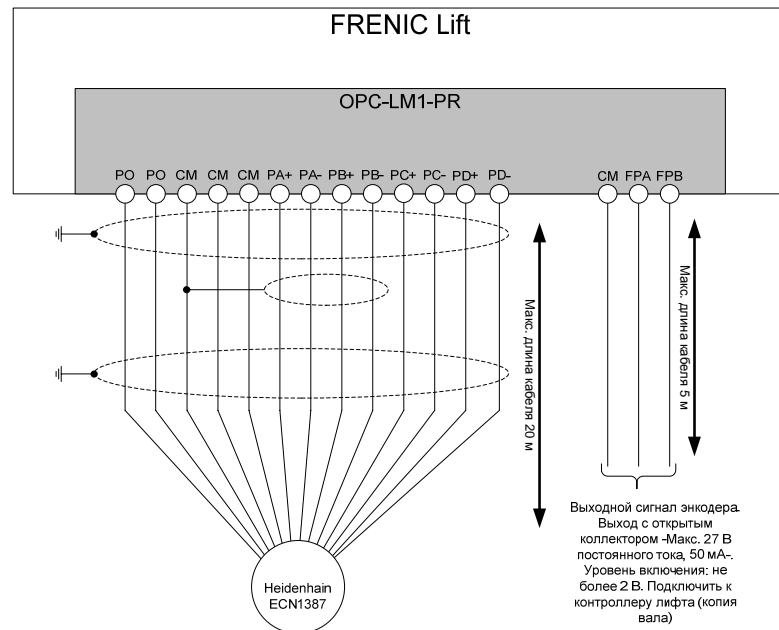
FRENIC Lift

OPC-LM1-PR

PO PO CM CM CM PA+ PA- PB+ PB- PC+ PC- PD+ PD-

CM FPA FPB

Макс. длина кабеля 20 м

Макс. длина кабеля 5 м

Heidenhain ECN1387

Выходной сигнал энкодера. Выход с открытым коллектором -Макс. 27 В постоянного тока, 50 мА-. Уровень включения: не более 2 В. Подключить к контроллеру лифта (копия вала)